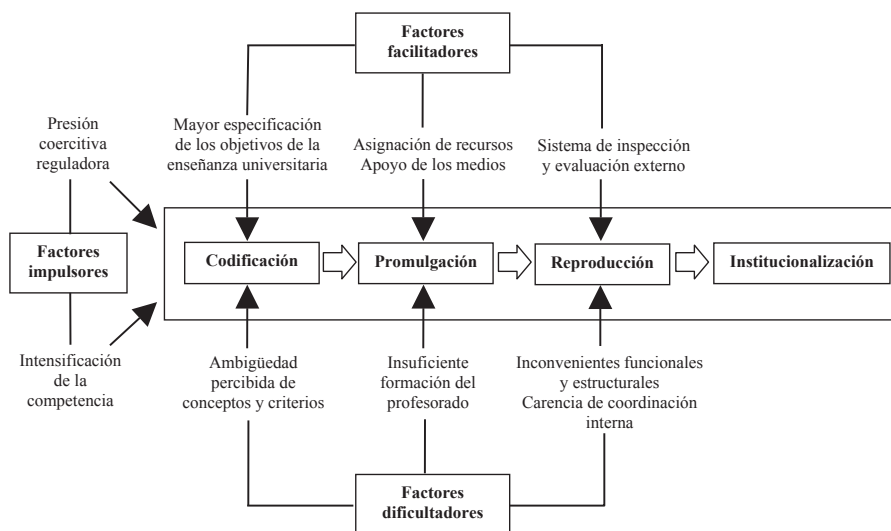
Factores facilitadores

Presión coercitiva reguladora

Mayor especificación de los objetivos de la enseñanza universitaria

Asignación de recursos
Apoyo de los medios

Sistema de inspección y evaluación externo

Factores impulsores

Codificación

Promulgación

Reproducción

Institucionalización

Intensificación de la competencia

Ambigüedad percibida de conceptos y criterios

Insuficiente formación del profesorado

Inconvenientes funcionales y estructurales
Carencia de coordinación interna

Factores dificultadores